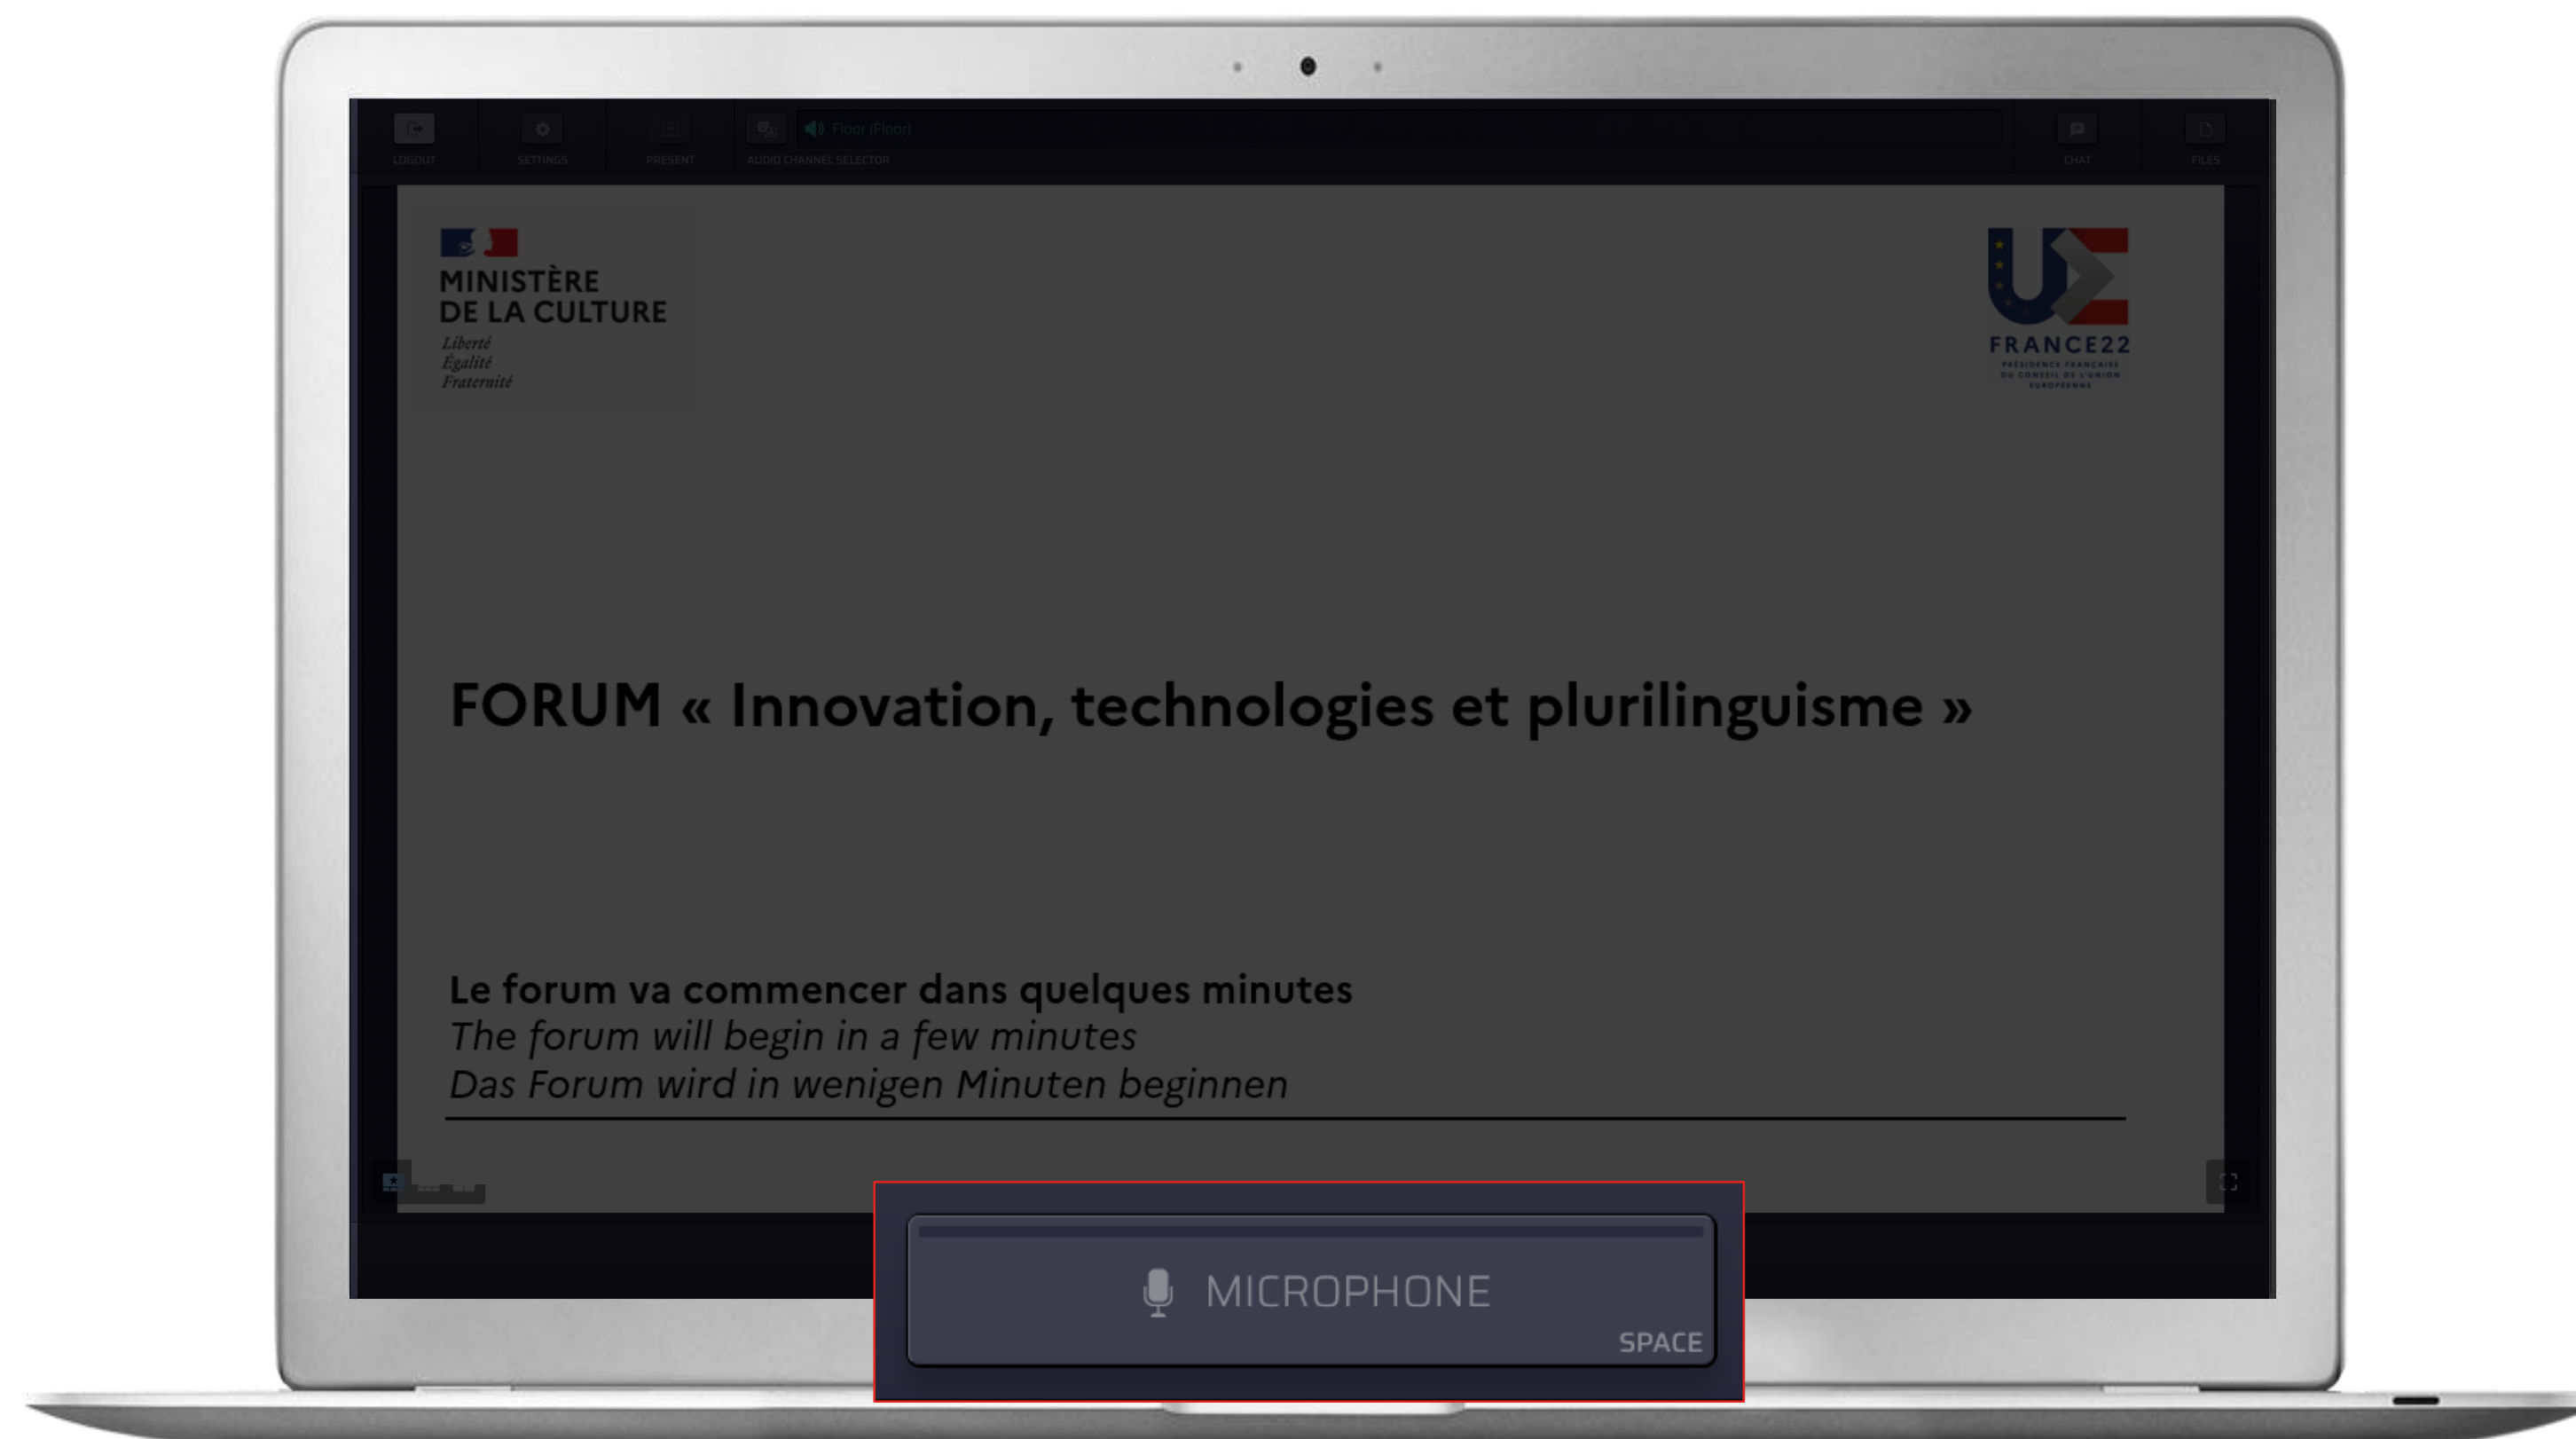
LOGOUT SETTINGS PRESENT AUDIO CHANNEL SELECTOR Floor (Floor) CHAT FILES

MINISTÈRE
DE LA CULTURE
Liberté
Égalité
Fraternité

FRANCE22
PRÉSIDENCE FRANÇAISE DU CONSEIL DE L'UNION EUROPÉENNE

FORUM « Innovation, technologies et plurilinguisme »

Le forum va commencer dans quelques minutes
The forum will begin in a few minutes
Das Forum wird in wenigen Minuten beginnen

MICROPHONE
SPACE